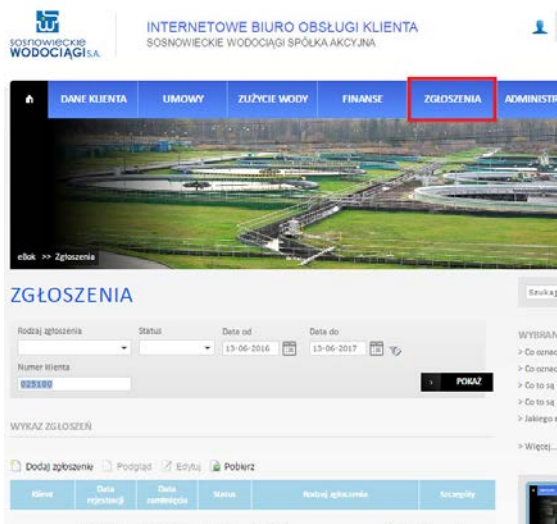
sosnowieckie WODOCIĄGI S.A.

INTERNETOWE BIURO OBSŁUGI KLIENTA
SOSNOWIECKIE WODOCIĄGI SPÓŁKA AKCYJNA

DANE KLIENTA UMOWY ZUŻYCIE WODY FINANSE ZGŁOSZENIA ADMINISTR

eBok >> Zgłoszenia

ZGŁOSZENIA

Rodzaj zgłoszenia
Status
Data od 13-06-2016
Data do 13-06-2017
Numer klienta
025180
POKAŻ

WYKAZ ZGŁOSZEŃ

Dodaj zgłoszenie Podgląd Edytuj Pobierz

| Klient | Data rejestracji | Data zamknięcia | Status | Rodzaj zgłoszenia | Szczegóły |
|---|---|---|---|---|---|

Szukaj

WYBRAN
> Co ozna
> Co ozna
> Co to są
> Co to są
> Jakiego
> Więcej...